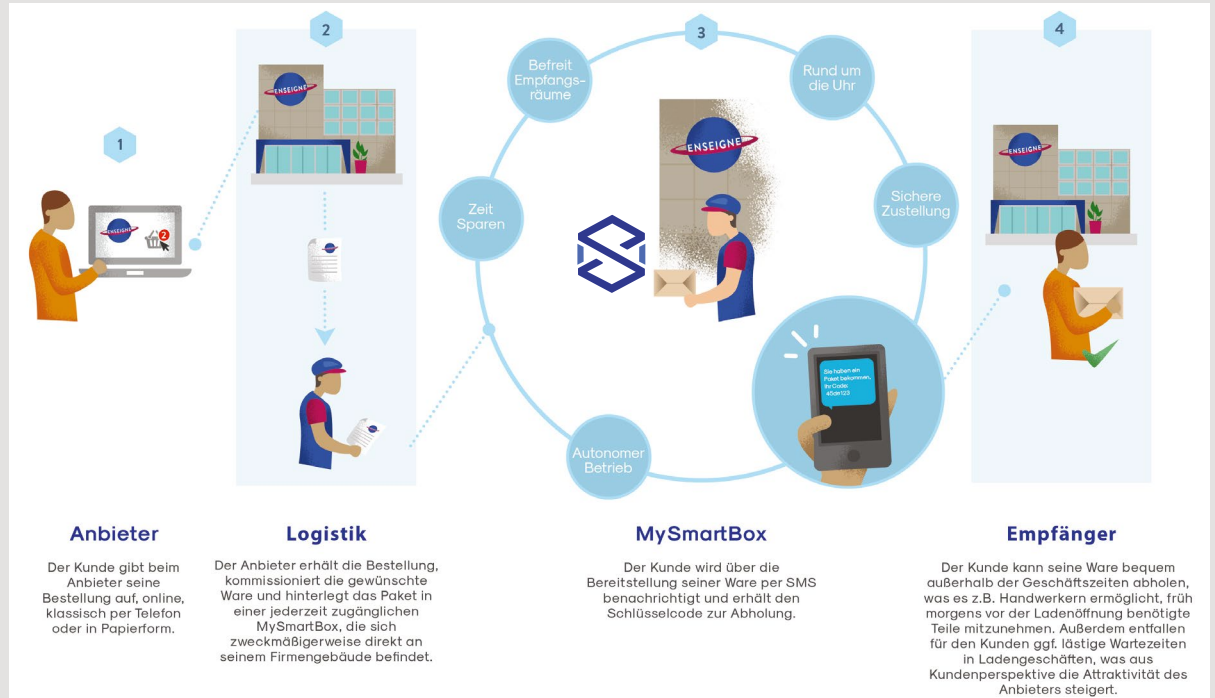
1

ENSEIGNE

2

2

ENSEIGNE

3

Befreit Empfangsräume

Rund um die Uhr

Zeit Sparen

Sichere Zustellung

ENSEIGNE

Sie haben ein Paket bekommen, Ihr Code: 45ab123

Autonomer Betrieb

4

ENSEIGNE

Anbieter

Der Kunde gibt beim Anbieter seine Bestellung auf, online, klassisch per Telefon oder in Papierform.

Logistik

Der Anbieter erhält die Bestellung, kommissioniert die gewünschte Ware und hinterlegt das Paket in einer jederzeit zugänglichen MySmartBox, die sich zweckmäßigerweise direkt an seinem Firmengebäude befindet.

MySmartBox

Der Kunde wird über die Bereitstellung seiner Ware per SMS benachrichtigt und erhält den Schlüsselcode zur Abholung.

Empfänger

Der Kunde kann seine Ware bequem außerhalb der Geschäftszeiten abholen, was es z.B. Handwerkern ermöglicht, früh morgens vor der Ladenöffnung benötigte Teile mitzunehmen. Außerdem entfallen für den Kunden ggf. lästige Wartezeiten in Ladengeschäften, was aus Kundenperspektive die Attraktivität des Anbieters steigert.